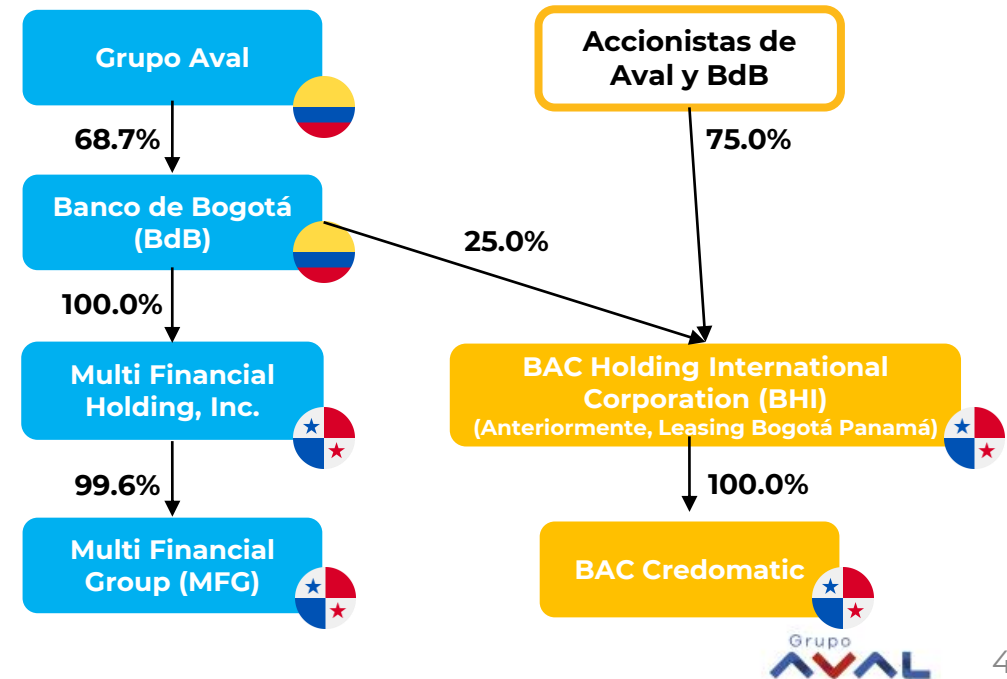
Grupo Aval

68.7%

Banco de Bogotá (BdB)

100.0%

Multi Financial Holding, Inc.

99.6%

Multi Financial Group (MFG)

Accionistas de Aval y BdB

75.0%

25.0%

BAC Holding International Corporation (BHI)
(Anteriormente, Leasing Bogotá Panamá)

100.0%

BAC Credomatic

Grupo AVAL

4